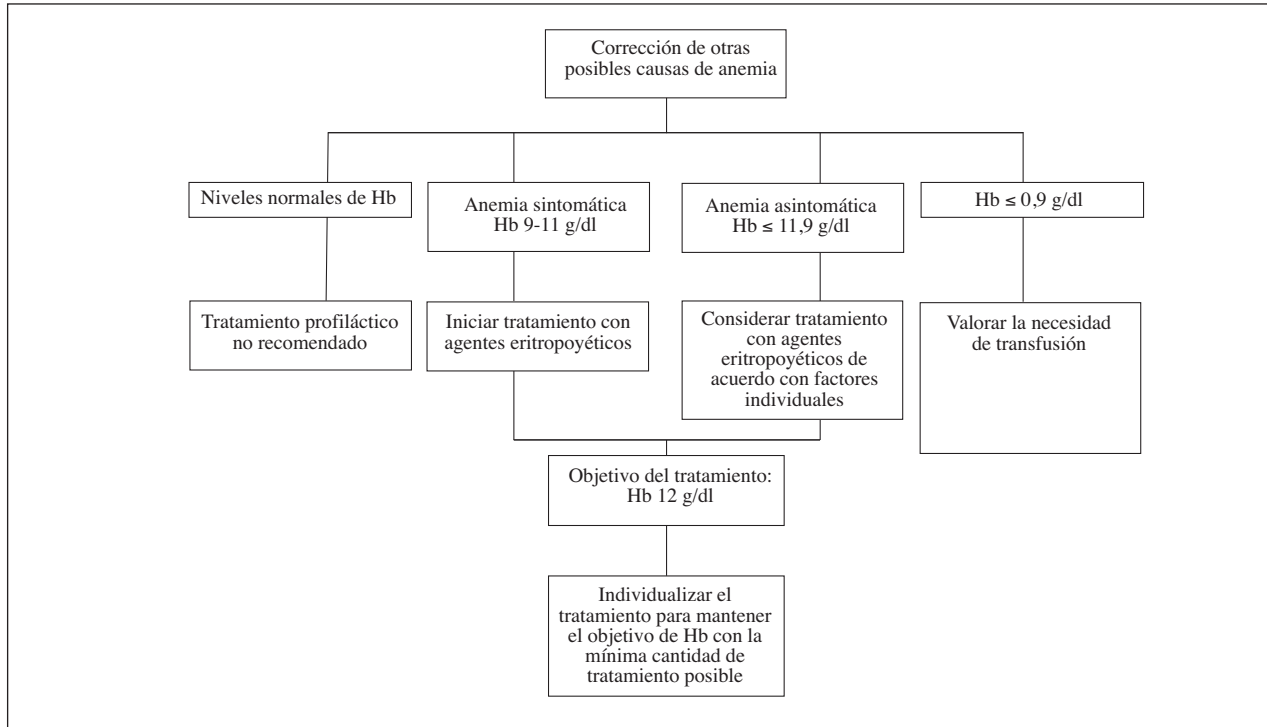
Corrección de otras posibles causas de anemia

Niveles normales de Hb

Anemia sintomática Hb 9-11 g/dl

Anemia asintomática Hb ≤ 11,9 g/dl

Hb ≤ 0,9 g/dl

Tratamiento profiláctico no recomendado

Iniciar tratamiento con agentes eritropoyéticos

Considerar tratamiento con agentes eritropoyéticos de acuerdo con factores individuales

Valorar la necesidad de transfusión

Objetivo del tratamiento: Hb 12 g/dl

Individualizar el tratamiento para mantener el objetivo de Hb con la mínima cantidad de tratamiento posible